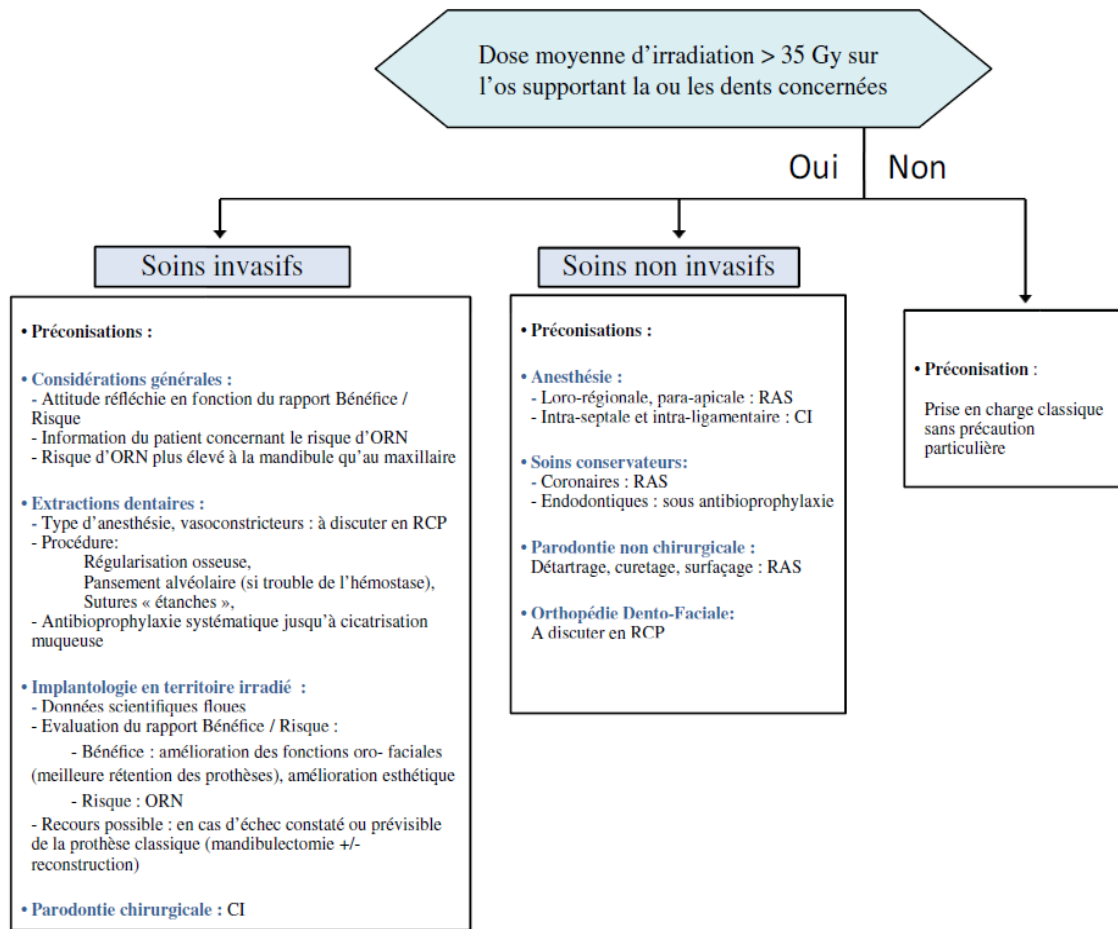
Dose moyenne d'irradiation > 35 Gy sur l'os supportant la ou les dents concernées

Oui

Non

Soins invasifs

• Préconisations :

• Considérations générales :
- Attitude réfléchie en fonction du rapport Bénéfice / Risque
- Information du patient concernant le risque d'ORN
- Risque d'ORN plus élevé à la mandibule qu'au maxillaire

• Extractions dentaires :
- Type d'anesthésie, vasoconstricteurs : à discuter en RCP
- Procédure:
Régularisation osseuse,
Pansement alvéolaire (si trouble de l'hémostase),
Sutures « étanches »,
- Antibioprophylaxie systématique jusqu'à cicatrisation muqueuse

• Implantologie en territoire irradié :
- Données scientifiques floues
- Evaluation du rapport Bénéfice / Risque :
- Bénéfice : amélioration des fonctions oro- faciales (meilleure rétention des prothèses), amélioration esthétique
- Risque : ORN
- Recours possible : en cas d'échec constaté ou prévisible de la prothèse classique (mandibulectomie +/- reconstruction)

• Parodontie chirurgicale : CI

Soins non invasifs

• Préconisations :

• Anesthésie :
- Loro-régionale, para-apicale : RAS
- Intra-septale et intra-ligamentaire : CI

• Soins conservateurs:
- Coronaires : RAS
- Endodontiques : sous antibioprophylaxie

• Parodontie non chirurgicale :
Détartrage, curetage, surfaçage : RAS

• Orthopédie Dento-Faciale:
A discuter en RCP

• Préconisation :

Prise en charge classique sans précaution particulière